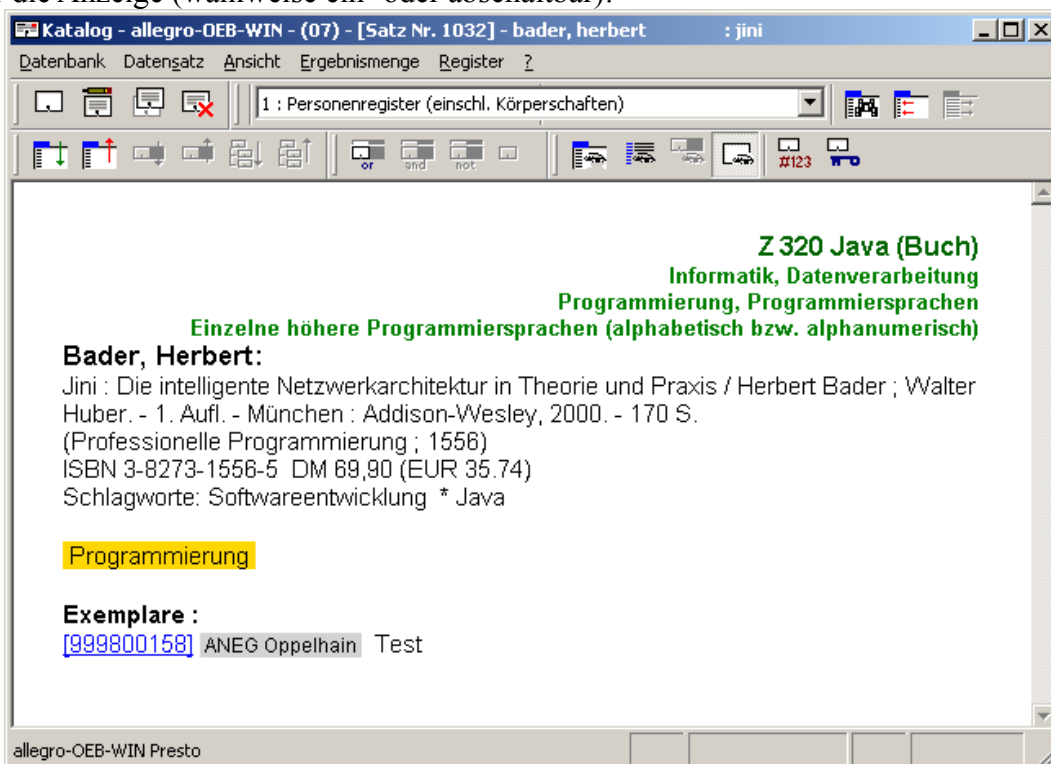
die Anzeige (wahlweise ein- oder abschaltbar):

Katalog - allegro-OEB-WIN - (07) - [Satz Nr. 1032] - bader, herbert : jini

Datenbank Datensatz Ansicht Ergebnismenge Register ?

1 : Personenregister (einschl. Körperschaften)

or and not

#123

Z 320 Java (Buch)
Informatik, Datenverarbeitung
Programmierung, Programmiersprachen
Einzelne höhere Programmiersprachen (alphabetisch bzw. alphanumerisch)

Bader, Herbert:
Jini : Die intelligente Netzwerkarchitektur in Theorie und Praxis / Herbert Bader ; Walter Huber. - 1. Aufl. - München : Addison-Wesley, 2000. - 170 S.
(Professionelle Programmierung ; 1556)
ISBN 3-8273-1556-5 DM 69,90 (EUR 35.74)
Schlagworte: Softwareentwicklung * Java

Programmierung

Exemplare :
[999800158] ANEG Oppelhain Test

allegro-OEB-WIN Presto